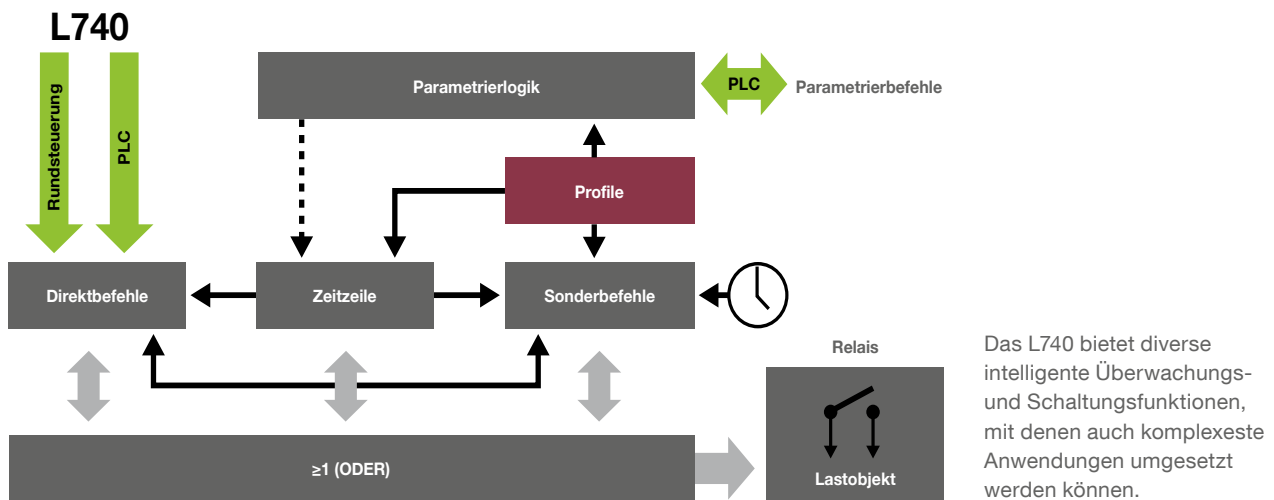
L740

Rundsteuerung

PLC

Parametrierlogik

PLC

Parametrierbefehle

Profile

Direktbefehle

Zeitzeile

Sonderbefehle

Relais

≥1 (ODER)

Lastobjekt

Das L740 bietet diverse intelligente Überwachungs- und Schaltungsfunktionen, mit denen auch komplexeste Anwendungen umgesetzt werden können.